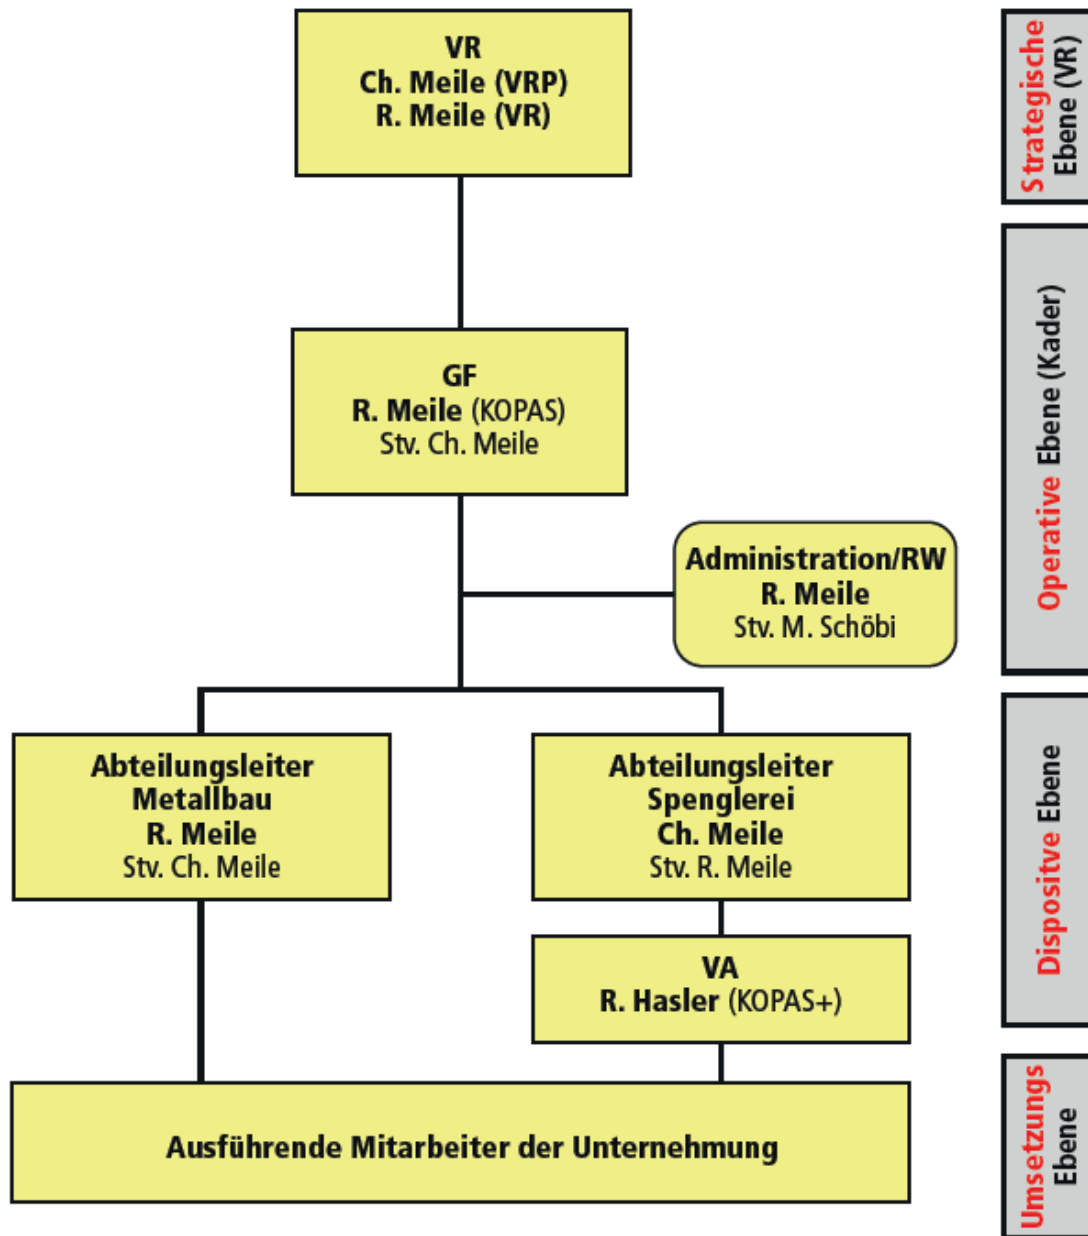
VR
Ch. Meile (VRP)
R. Meile (VR)

GF
R. Meile (KOPAS)
Stv. Ch. Meile

Administration/RW
R. Meile
Stv. M. Schöbi

Abteilungsleiter
Metallbau
R. Meile
Stv. Ch. Meile

Abteilungsleiter
Spenglerei
Ch. Meile
Stv. R. Meile

VA
R. Hasler (KOPAS+)

Ausführende Mitarbeiter der Unternehmung

Strategische Ebene (VR)

Operative Ebene (Kader)

Dispositve Ebene

Umsetzungs Ebene